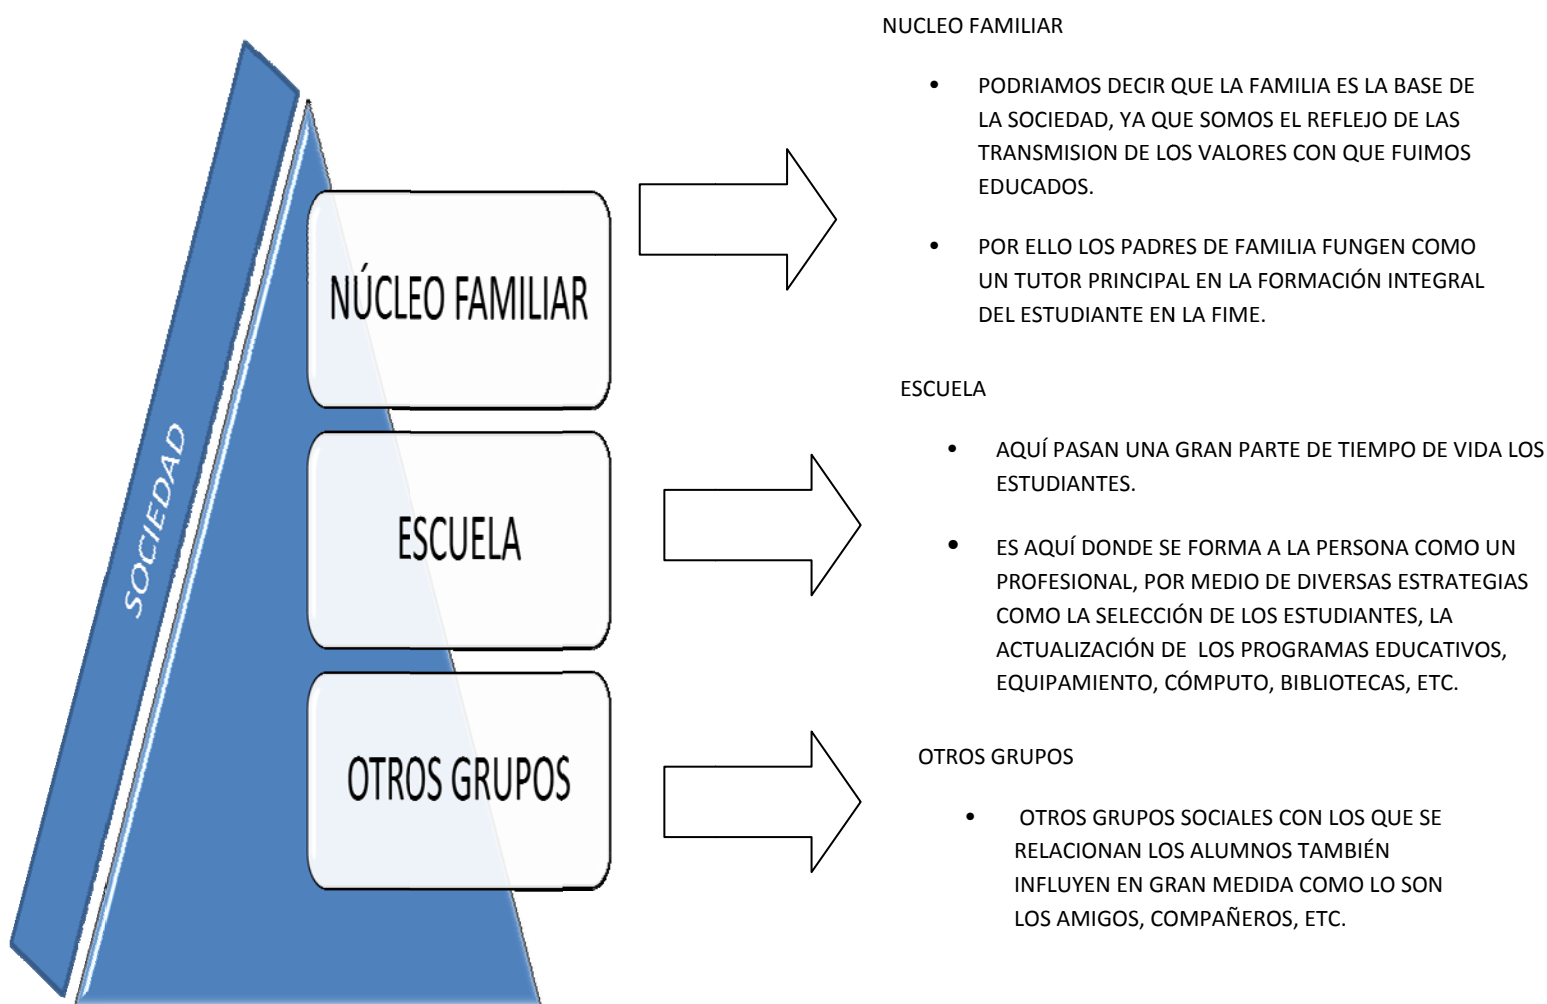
SOCIEDAD

NÚCLEO FAMILIAR

ESCUELA

OTROS GRUPOS

NUCLEO FAMILIAR

- PODRIAMOS DECIR QUE LA FAMILIA ES LA BASE DE LA SOCIEDAD, YA QUE SOMOS EL REFLEJO DE LAS TRANSMISION DE LOS VALORES CON QUE FUIMOS EDUCADOS.

- POR ELLO LOS PADRES DE FAMILIA FUNGEN COMO UN TUTOR PRINCIPAL EN LA FORMACIÓN INTEGRAL DEL ESTUDIANTE EN LA FIME.

ESCUELA

- AQUÍ PASAN UNA GRAN PARTE DE TIEMPO DE VIDA LOS ESTUDIANTES.

- ES AQUÍ DONDE SE FORMA A LA PERSONA COMO UN PROFESIONAL, POR MEDIO DE DIVERSAS ESTRATEGIAS COMO LA SELECCIÓN DE LOS ESTUDIANTES, LA ACTUALIZACIÓN DE LOS PROGRAMAS EDUCATIVOS, EQUIPAMIENTO, CÓMPUTO, BIBLIOTECAS, ETC.

OTROS GRUPOS

- OTROS GRUPOS SOCIALES CON LOS QUE SE RELACIONAN LOS ALUMNOS TAMBIÉN INFLUYEN EN GRAN MEDIDA COMO LO SON LOS AMIGOS, COMPAÑEROS, ETC.